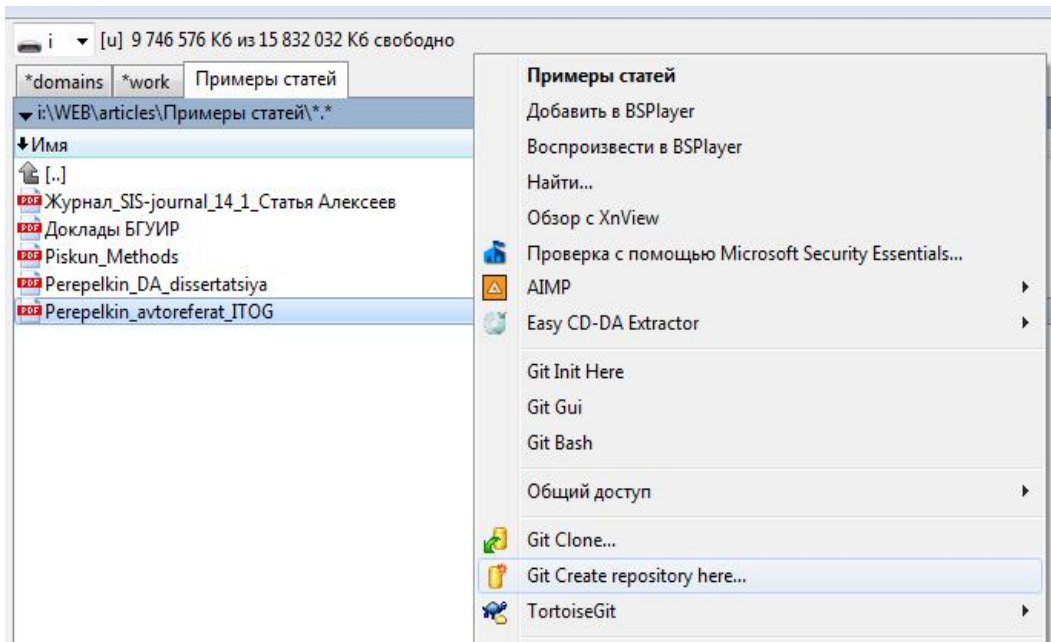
i [u] 9 746 576 Кб из 15 832 032 Кб свободно

*domains | *work | Примеры статей

i:\WEB\articles\Примеры статей\*.*

Имя

[..]

Журнал_SIS-journal_14_1_Статья Алексеев

Доклады БГУИР

Piskun_Methods

Perepelkin_DA_dissertatsiya

Perepelkin_avtoreferat_ITOG

Примеры статей
Добавить в BSPlayer
Воспроизвести в BSPlayer
Найти...
Обзор с XnView
Проверка с помощью Microsoft Security Essentials...
AIMP
Easy CD-DA Extractor
Git Init Here
Git Gui
Git Bash
Общий доступ
Git Clone...
Git Create repository here...
TortoiseGit